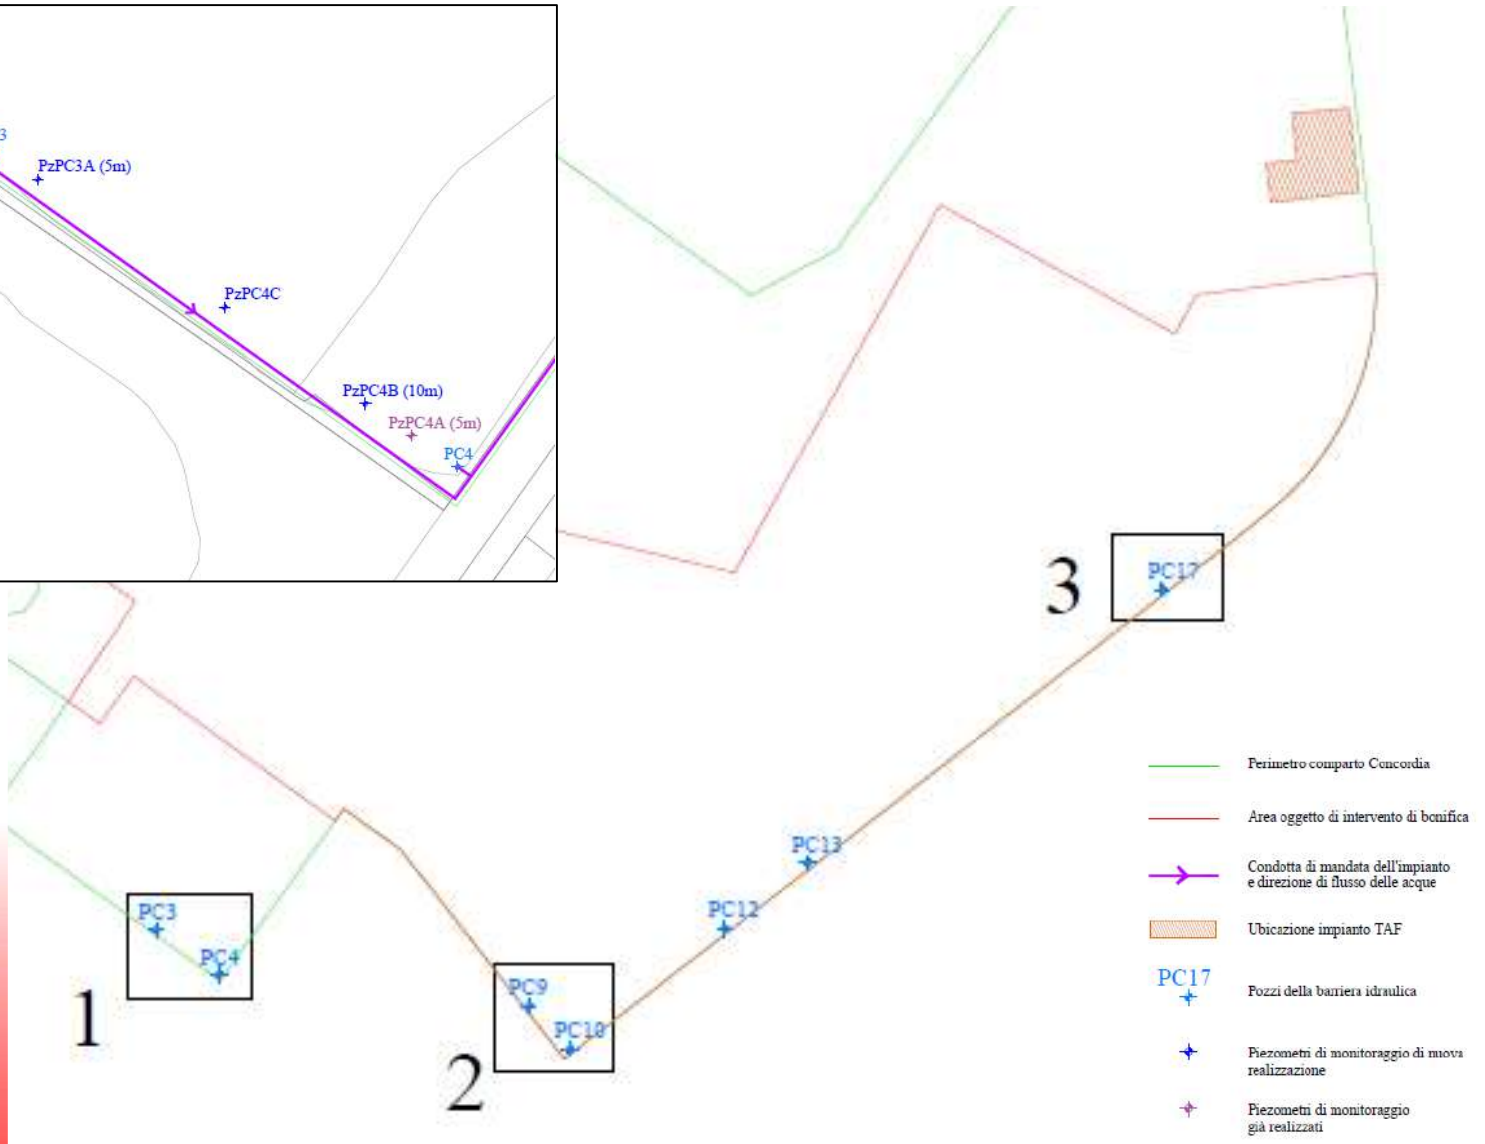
3
PzPC3A (5m)
PzPC4C
PzPC4B (10m)
PzPC4A (5m)
PC4

3
PC17

PC3
PC4
1

PC9
PC10
2

PC12
PC13

Perimetro comparto Concordia

Area oggetto di intervento di bonifica

Condotta di mandata dell'impianto e direzione di flusso delle acque

Ubicazione impianto TAF

PC17 Pozzi della barriera idraulica

Piezometri di monitoraggio di nuova realizzazione

Piezometri di monitoraggio già realizzati